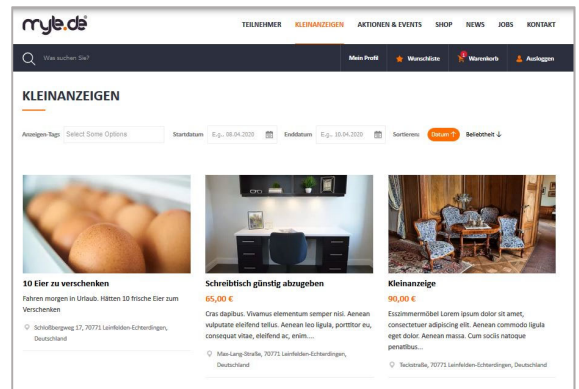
myle.de

TEILNEHMER KLEINANZEIGEN AKTIONEN & EVENTS SHOP NEWS JOBS KONTAKT

Was suchen Sie?

Mein Profil Wunschliste 1 Warenkorb Ausloggen

KLEINANZEIGEN

Anzeigen-Tags Select Some Options Startdatum E.g., 08.04.2020 Enddatum E.g., 10.04.2020 Sortieren: Datum ↑ Beliebtheit ↓

10 Eier zu verschenken

Fahren morgen in Urlaub. Hätten 10 frische Eier zum Verschenken

Schloßbergweg 17, 70771 Leinfelden-Echterdingen, Deutschland

Schreibtisch günstig abzugeben

65,00 €

Cras dapibus. Vivamus elementum semper nisi. Aenean vulputate eleifend tellus. Aenean leo ligula, porttitor eu, consequat vitae, eleifend ac, enim....

Max-Lang-Straße, 70771 Leinfelden-Echterdingen, Deutschland

Kleinanzeige

90,00 €

Esszimmermöbel Lorem ipsum dolor sit amet, consectetuer adipiscing elit. Aenean commodo ligula eget dolor. Aenean massa. Cum sociis natoque penatibus...

Teckstraße, 70771 Leinfelden-Echterdingen, Deutschland